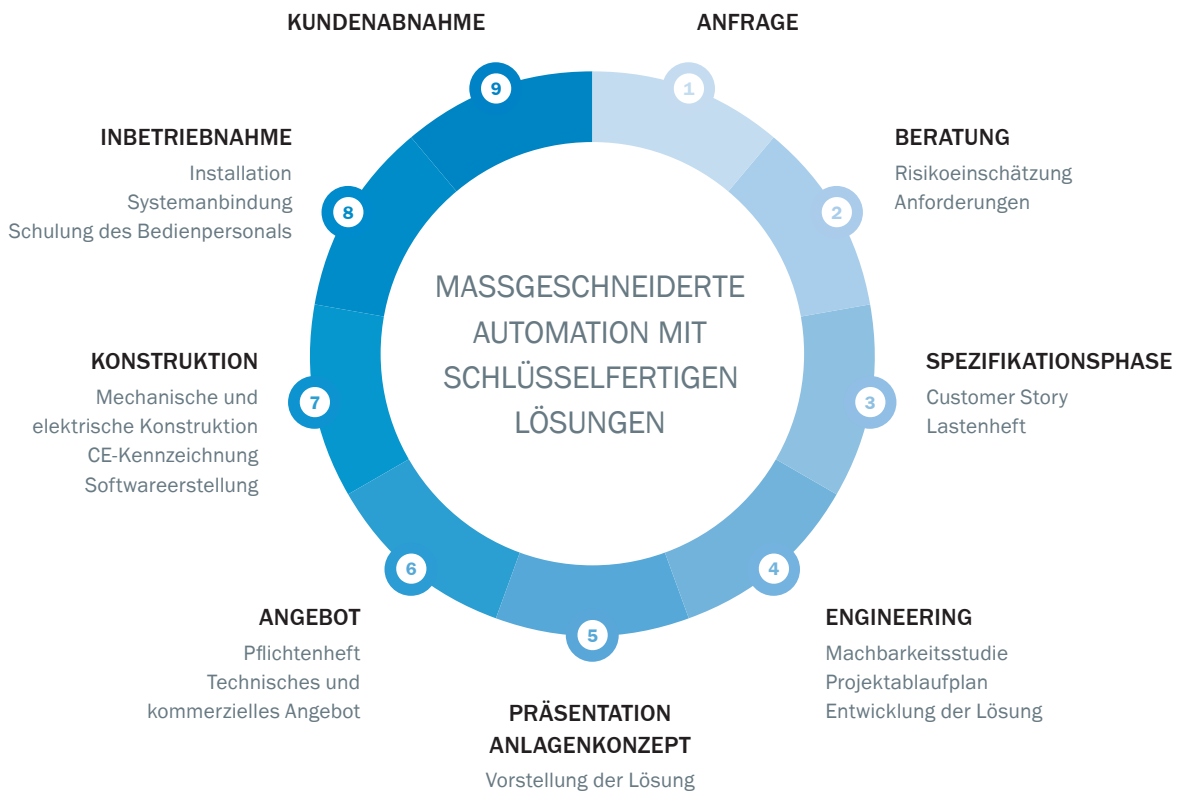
KUNDENABNAHME

9

ANFRAGE

1

INBETRIEBNAHME
Installation
Systemanbindung
Schulung des Bedienpersonals

8

BERATUNG
Risikoeinschätzung
Anforderungen

2

MASSGESCHNEIDERTE AUTOMATION MIT SCHLÜSSELFERTIGEN LÖSUNGEN

KONSTRUKTION
Mechanische und elektrische Konstruktion
CE-Kennzeichnung
Softwareerstellung

7

SPEZIFIKATIONSPHASE
Customer Story
Lastenheft

3

6

ANGEBOT
Pflichtenheft
Technisches und kommerzielles Angebot

4

ENGINEERING
Machbarkeitsstudie
Projektablaufplan
Entwicklung der Lösung

5

PRÄSENTATION ANLAGENKONZEPT
Vorstellung der Lösung